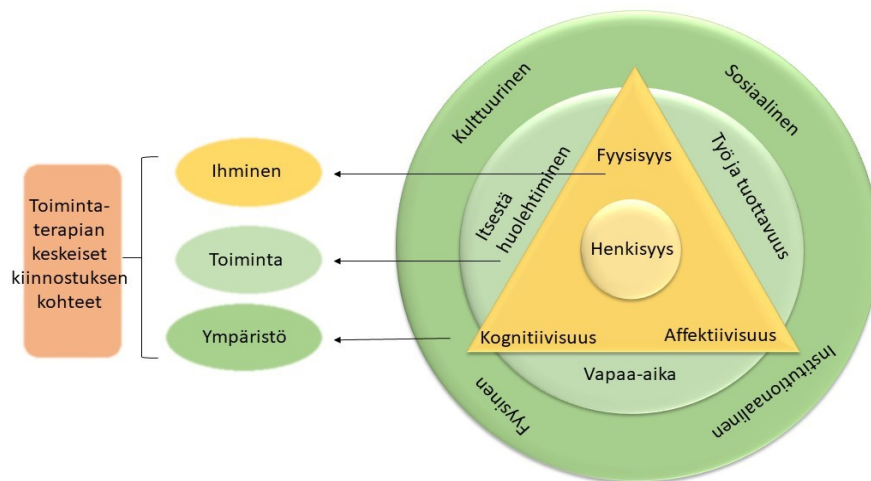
Toiminta-terapian keskeiset kiinnostuksen kohteet

Ihminen

Toiminta

Ympäristö

Kulttuurinen

Sosiaalinen

Institutionaalinen

Fyysinen

Itsestä huolehtiminen

Työ ja tuottavuus

Vapaa-aika

Fyysisyys

Henkisyys

Kognitiivisuus

Affektiivisuus